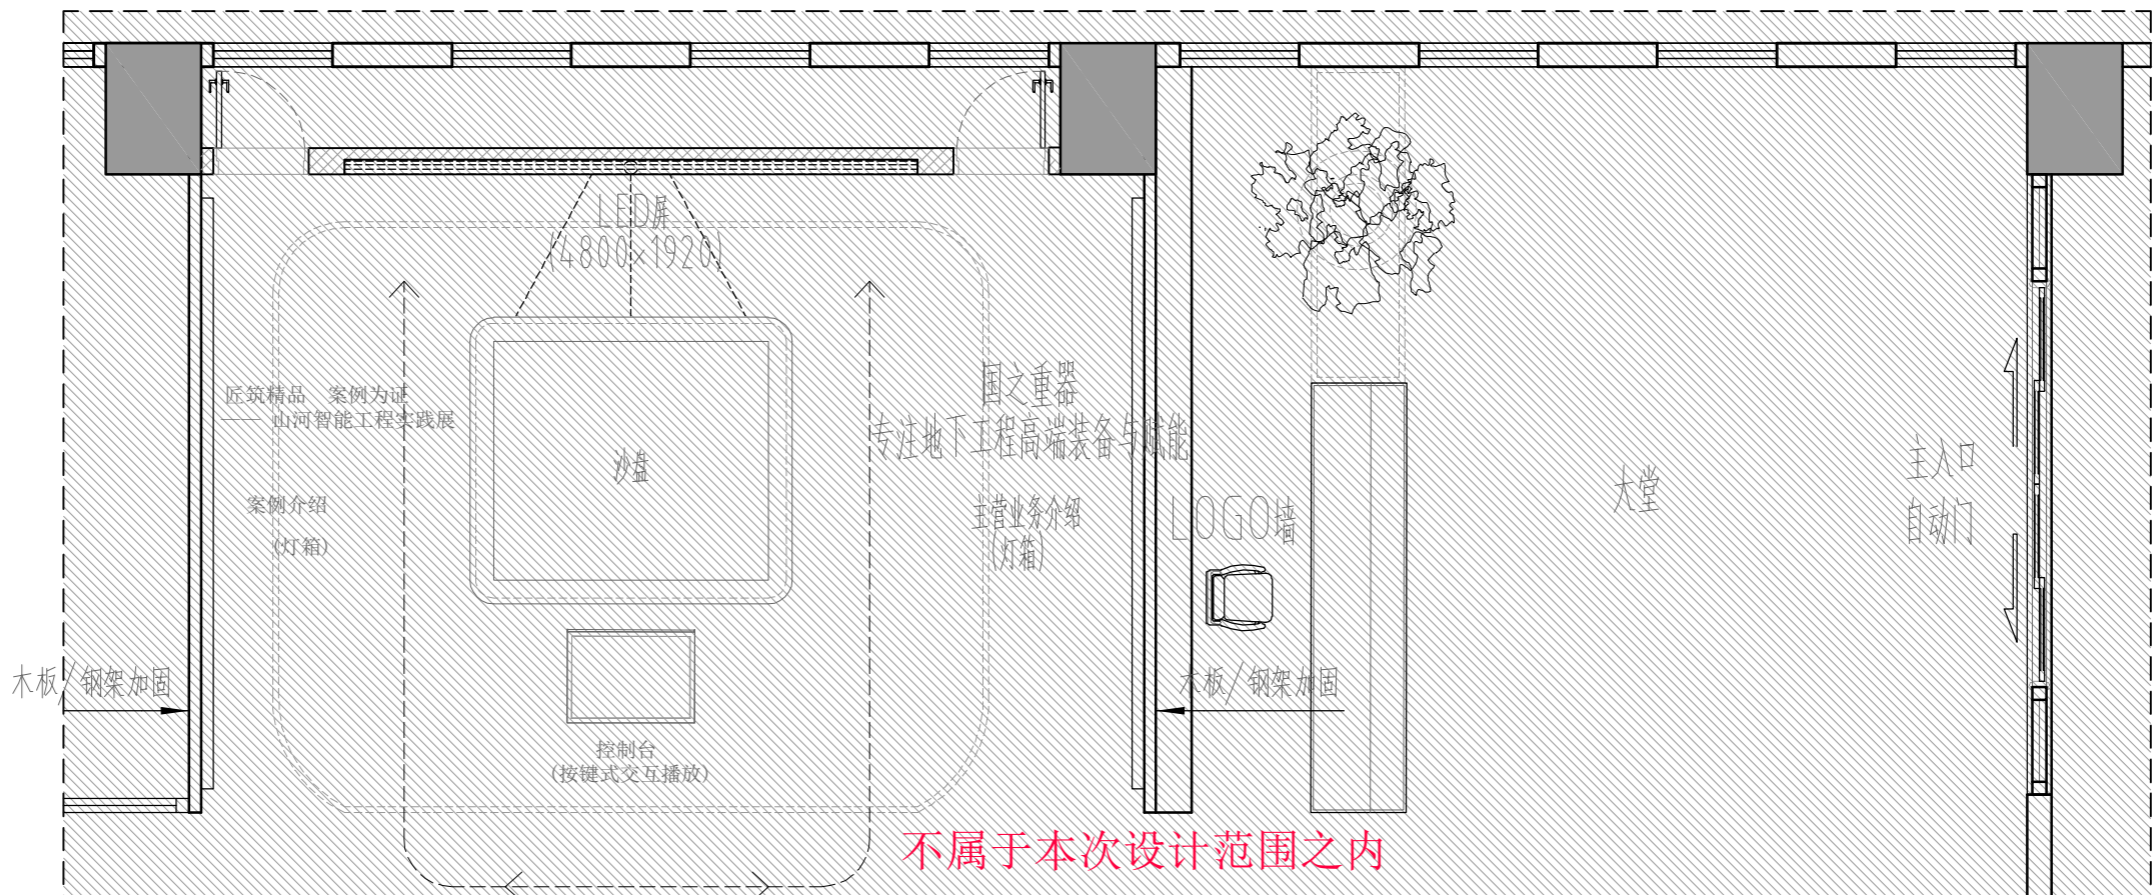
LED屏
(4800×1920)

匠筑精品　案例为证
——山河智能工程实践展

案例介绍
(灯箱)

沙盘

国之重器
专注地下工程高端装备与赋能

主营业务介绍
(灯箱)

LOGO墙

大堂

主入口
自动门

木板/钢架加固

木板/钢架加固

控制台
(按键式交互播放)

不属于本次设计范围之内